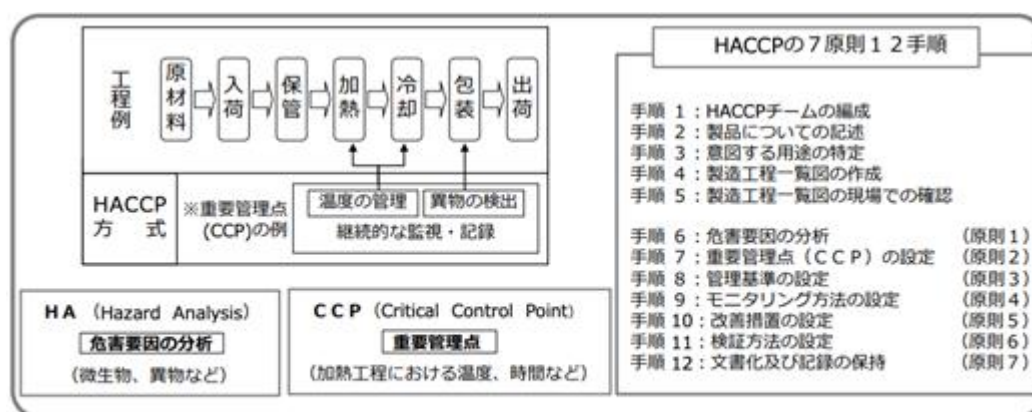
工程例

原材料 → 入荷 → 保管 → 加熱 → 冷却 → 包装 → 出荷

HACCP方式

※重要管理点(CCP)の例

温度の管理　異物の検出

継続的な監視・記録

HA (Hazard Analysis)

危害要因の分析

(微生物、異物など)

CCP (Critical Control Point)

重要管理点

(加熱工程における温度、時間など)

HACCPの７原則１２手順

手順 1：HACCPチームの編成
手順 2：製品についての記述
手順 3：意図する用途の特定
手順 4：製造工程一覧図の作成
手順 5：製造工程一覧図の現場での確認

手順 6：危害要因の分析　(原則１)
手順 7：重要管理点（ＣＣＰ）の設定　(原則２)
手順 8：管理基準の設定　(原則３)
手順 9：モニタリング方法の設定　(原則４)
手順 10：改善措置の設定　(原則５)
手順 11：検証方法の設定　(原則６)
手順 12：文書化及び記録の保持　(原則７)